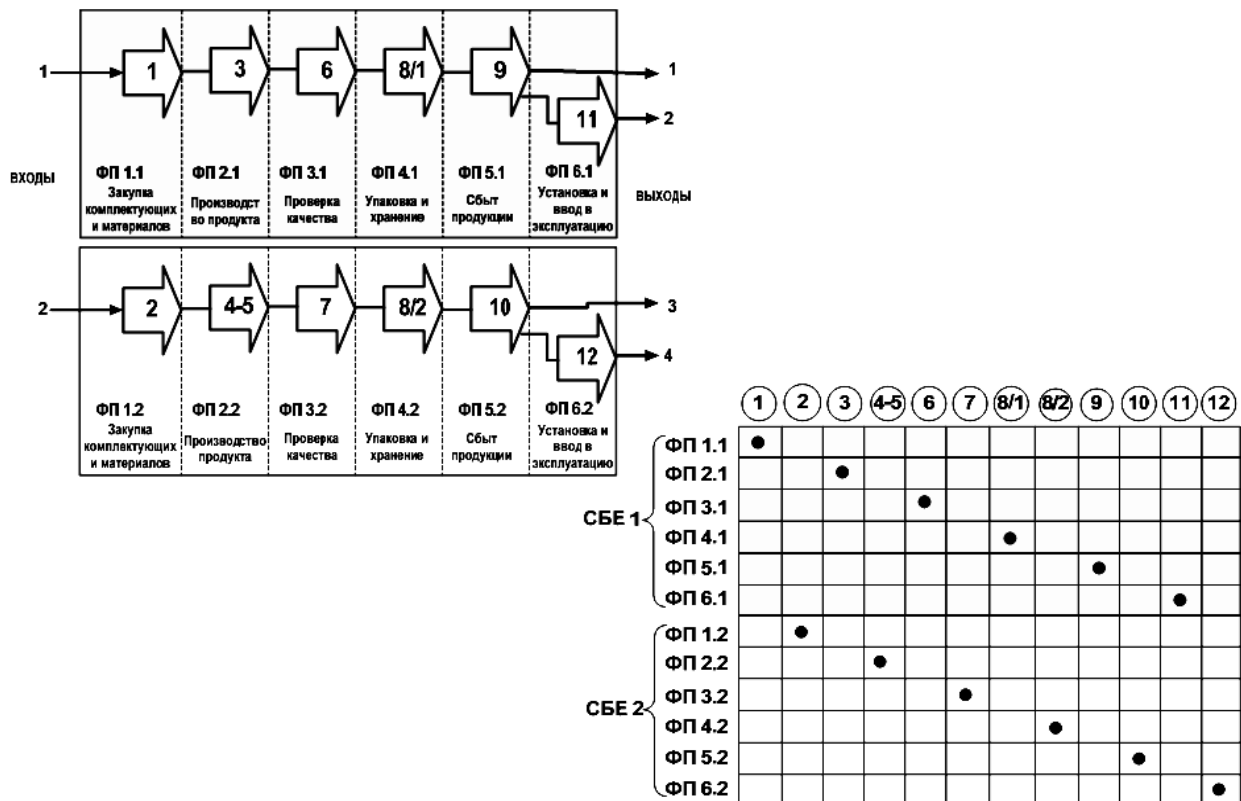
1 → 1 3 6 8/1 9 → 1
11 → 2

ВХОДЫ

ФП 1.1 Закупка комплектующих и материалов

ФП 2.1 Производст во продукта

ФП 3.1 Проверка качества

ФП 4.1 Упаковка и хранение

ФП 5.1 Сбыт продукции

ФП 6.1 Установка и ввод в эксплуатацию

ВЫХОДЫ

2 → 2 4-5 7 8/2 10 → 3
12 → 4

ФП 1.2 Закупка комплектующих и материалов

ФП 2.2 Производство продукта

ФП 3.2 Проверка качества

ФП 4.2 Упаковка и хранение

ФП 5.2 Сбыт продукции

ФП 6.2 Установка и ввод в эксплуатацию

| | | 1 | 2 | 3 | 4-5 | 6 | 7 | 8/1 | 8/2 | 9 | 10 | 11 | 12 |
|---|---|---|---|---|---|---|---|---|---|---|---|---|---|
| СБЕ 1 | ФП 1.1 | ● | | | | | | | | | | | |
| | ФП 2.1 | | | ● | | | | | | | | | |
| | ФП 3.1 | | | | | ● | | | | | | | |
| | ФП 4.1 | | | | | | | ● | | | | | |
| | ФП 5.1 | | | | | | | | | ● | | | |
| | ФП 6.1 | | | | | | | | | | | ● | |
| СБЕ 2 | ФП 1.2 | | ● | | | | | | | | | | |
| | ФП 2.2 | | | | ● | | | | | | | | |
| | ФП 3.2 | | | | | | ● | | | | | | |
| | ФП 4.2 | | | | | | | | ● | | | | |
| | ФП 5.2 | | | | | | | | | | ● | | |
| | ФП 6.2 | | | | | | | | | | | | ● |